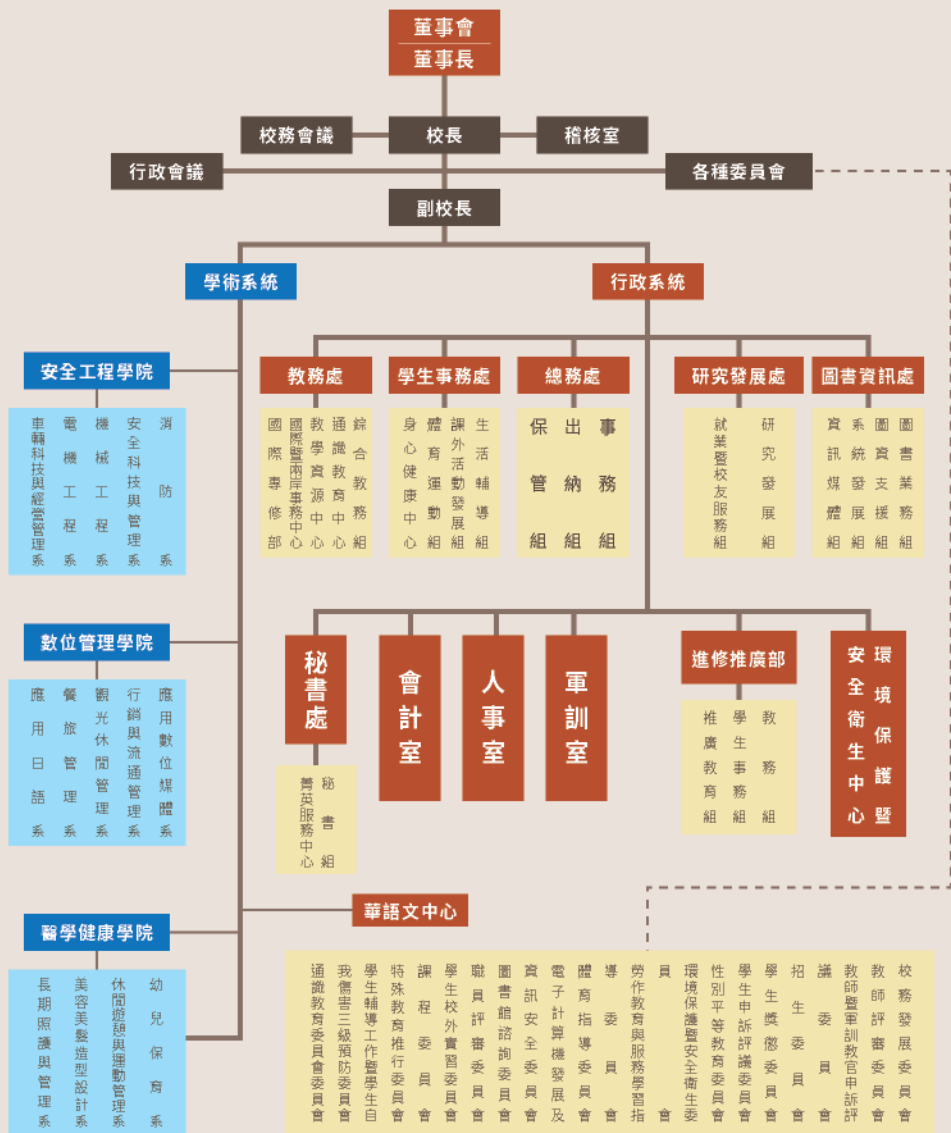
董事會
董事長

校務會議
校長
稽核室
行政會議
各種委員會
副校長

學術系統
行政系統

安全工程學院
消防系
安全科技與管理系
機械工程系
電機工程系
車輛科技與經營管理系

數位管理學院
應用數位媒體系
行銷與流通管理系
觀光休閒管理系
餐旅管理系
應用日語系

醫學健康學院
幼兒保育系
休閒遊憩與運動管理系
美容美髮造型設計系
長期照護與管理系

教務處
綜合教務組
通識教育中心
教學資源中心
國際暨兩岸事務中心
國際專修部

學生事務處
生活輔導組
課外活動發展組
體育運動組
身心健康中心

總務處
事務組
出納組
保管組

研究發展處
研究發展組
就業暨校友服務組

圖書資訊處
圖書業務組
圖資支援組
系統發展組
資訊媒體組

秘書處
秘書組
菁英服務中心

會計室
人事室
軍訓室

進修推廣部
教務組
學生事務組
推廣教育組

環境保護暨安全衛生中心

華語文中心

校務發展委員會
教師評審委員會
教師暨軍訓教官申訴評議委員會
招生委員會
學生獎懲委員會
學生申訴評議委員會
性別平等教育委員會
環境保護暨安全衛生委員會
勞作教育與服務學習指導委員會
體育指導委員會
電子計算機發展及資訊安全委員會
圖書館諮詢委員會
職員評審委員會
學生校外實習委員會
課程委員會
特殊教育推行委員會
學生輔導工作暨學生自我傷害三級預防委員會
通識教育委員會委員會